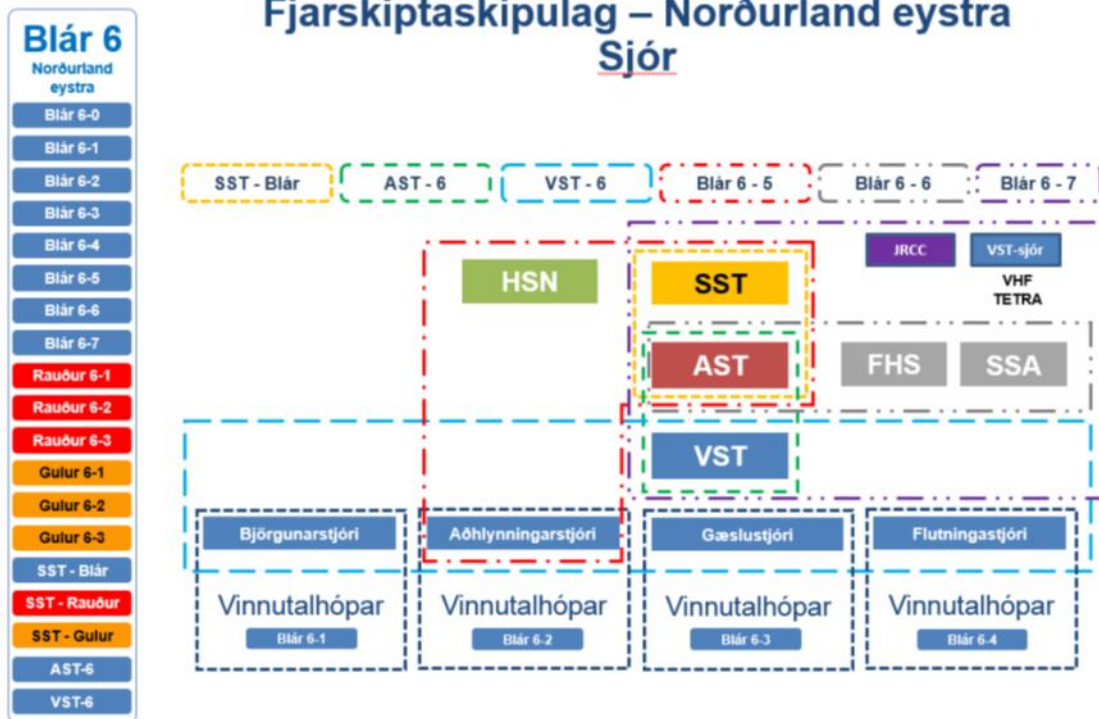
Blár 6
Norðurland eystra

Blár 6-0
Blár 6-1
Blár 6-2
Blár 6-3
Blár 6-4
Blár 6-5
Blár 6-6
Blár 6-7
Rauður 6-1
Rauður 6-2
Rauður 6-3
Gulur 6-1
Gulur 6-2
Gulur 6-3
SST - Blár
SST - Rauður
SST - Gulur
AST-6
VST-6

Fjarskiptaskipulag – Norðurland eystra
Sjór

SST - Blár
AST - 6
VST - 6
Blár 6 - 5
Blár 6 - 6
Blár 6 - 7

JRCC
VST-sjór
VHF
TETRA

HSN
SST
AST
FHS
SSA
VST

Björgunarstjóri
Aðhlynningarstjóri
Gæslustjóri
Flutningastjóri

Vinnutalhópar
Blár 6-1
Vinnutalhópar
Blár 6-2
Vinnutalhópar
Blár 6-3
Vinnutalhópar
Blár 6-4